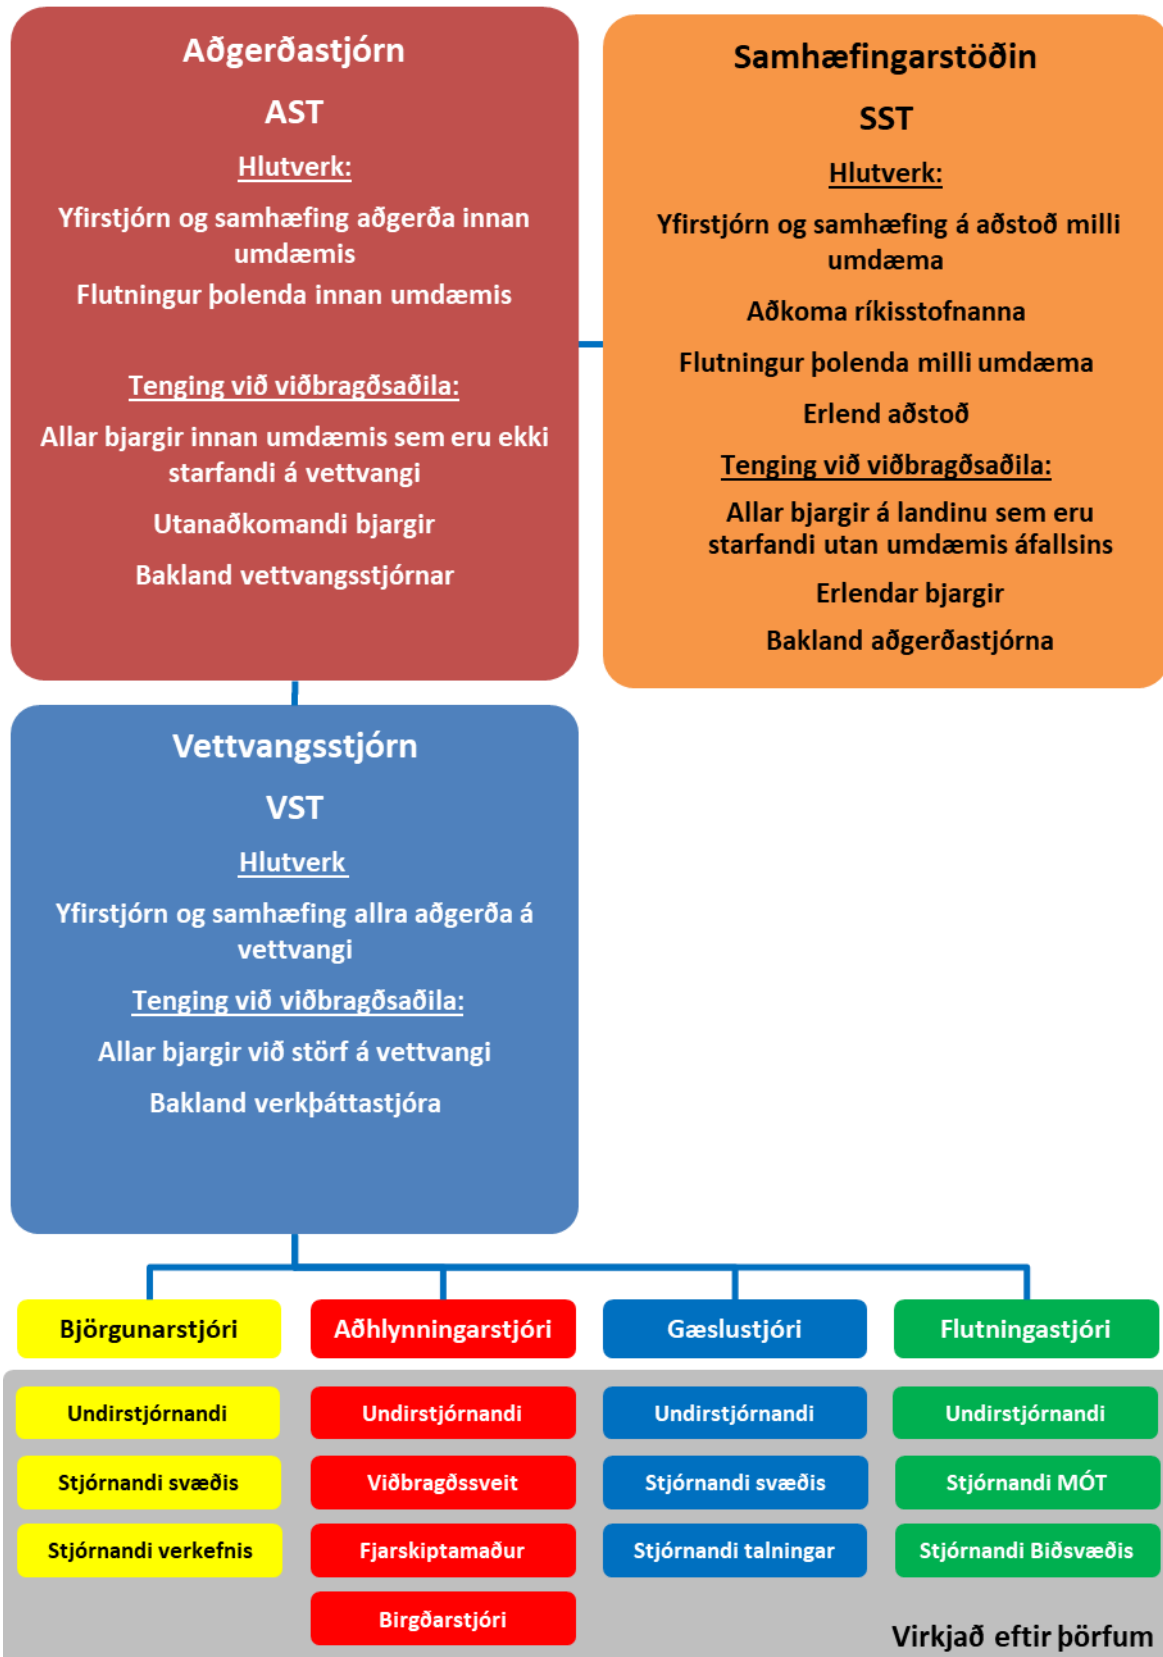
Aðgerðastjórn

AST

Hlutverk:

Yfirstjórn og samhæfing aðgerða innan umdæmis

Flutningur þolenda innan umdæmis

Tenging við viðbragðsaðila:

Allar bjargir innan umdæmis sem eru ekki starfandi á vettvangi

Utanaðkomandi bjargir

Bakland vettvangsstjórnar

Samhæfingarstöðin

SST

Hlutverk:

Yfirstjórn og samhæfing á aðstoð milli umdæma

Aðkoma ríkisstofnanna

Flutningur þolenda milli umdæma

Erlend aðstoð

Tenging við viðbragðsaðila:

Allar bjargir á landinu sem eru starfandi utan umdæmis áfallsins

Erlendar bjargir

Bakland aðgerðastjórna

Vettvangsstjórn

VST

Hlutverk

Yfirstjórn og samhæfing allra aðgerða á vettvangi

Tenging við viðbragðsaðila:

Allar bjargir við störf á vettvangi

Bakland verkþáttastjóra

Björgunarstjóri

Aðhlynningarstjóri

Gæslustjóri

Flutningastjóri

Undirstjórnandi

Stjórnandi svæðis

Stjórnandi verkefnis

Undirstjórnandi

Viðbragðssveit

Fjarskiptamaður

Birgðarstjóri

Undirstjórnandi

Stjórnandi svæðis

Stjórnandi talningar

Undirstjórnandi

Stjórnandi MÓT

Stjórnandi Biðsvæðis

Virkjað eftir þörfum